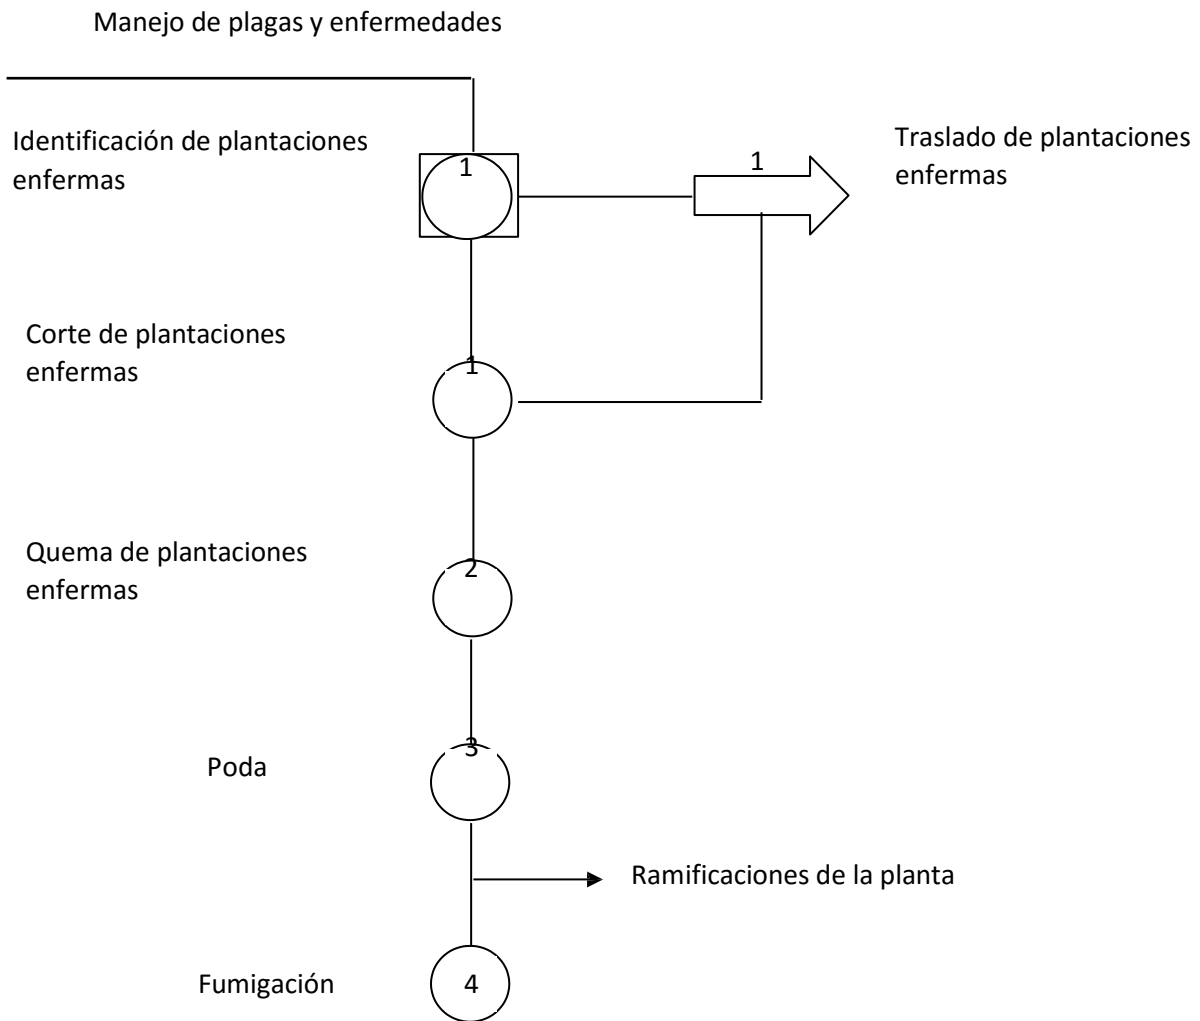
Manejo de plagas y enfermedades

Identificación de plantaciones enfermas

1

1

Traslado de plantaciones enfermas

Corte de plantaciones enfermas

1

Quema de plantaciones enfermas

2

Poda

3

Ramificaciones de la planta

Fumigación

4